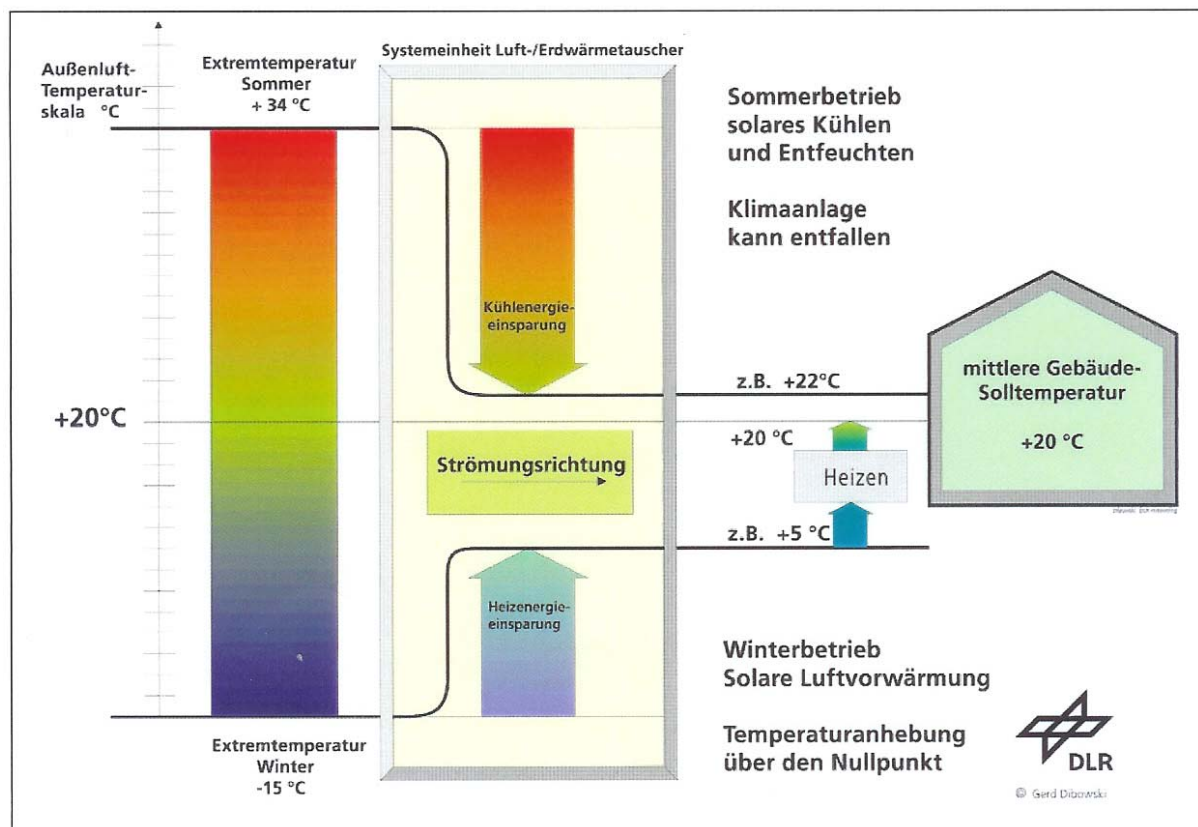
Außenluft-Temperatur-skala °C

Extremtemperatur Sommer + 34 °C

Systemeinheit Luft-/Erdwärmetauscher

Sommerbetrieb solares Kühlen und Entfeuchten

Klimaanlage kann entfallen

Kühlenergie-einsparung

z.B. +22°C

mittlere Gebäude-Solltemperatur

+20 °C

+20°C

+20 °C

Strömungsrichtung

Heizen

z.B. +5 °C

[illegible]

Heizenergie-einsparung

Winterbetrieb Solare Luftvorwärmung

Temperaturanhebung über den Nullpunkt

DLR

© Gerd Dibowski

Extremtemperatur Winter -15 °C